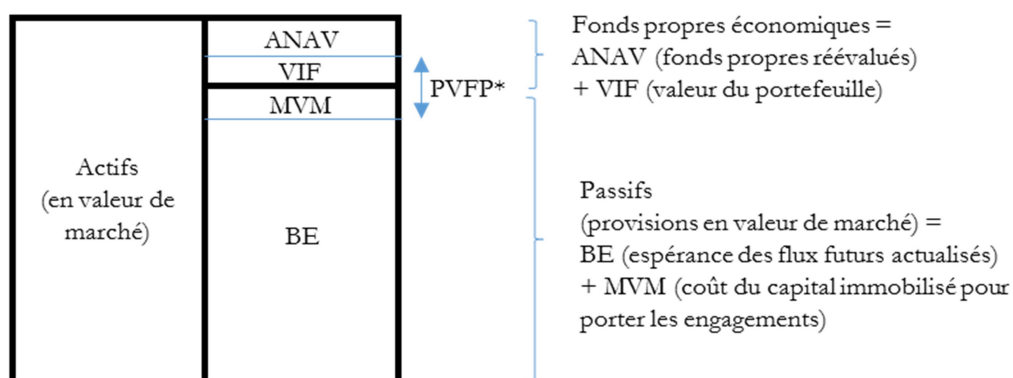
Actifs (en valeur de marché)

ANAV

VIF

MVM

BE

PVFP*

Fonds propres économiques = ANAV (fonds propres réévalués) + VIF (valeur du portefeuille)

Passifs (provisions en valeur de marché) = BE (espérance des flux futurs actualisés) + MVM (coût du capital immobilisé pour porter les engagements)